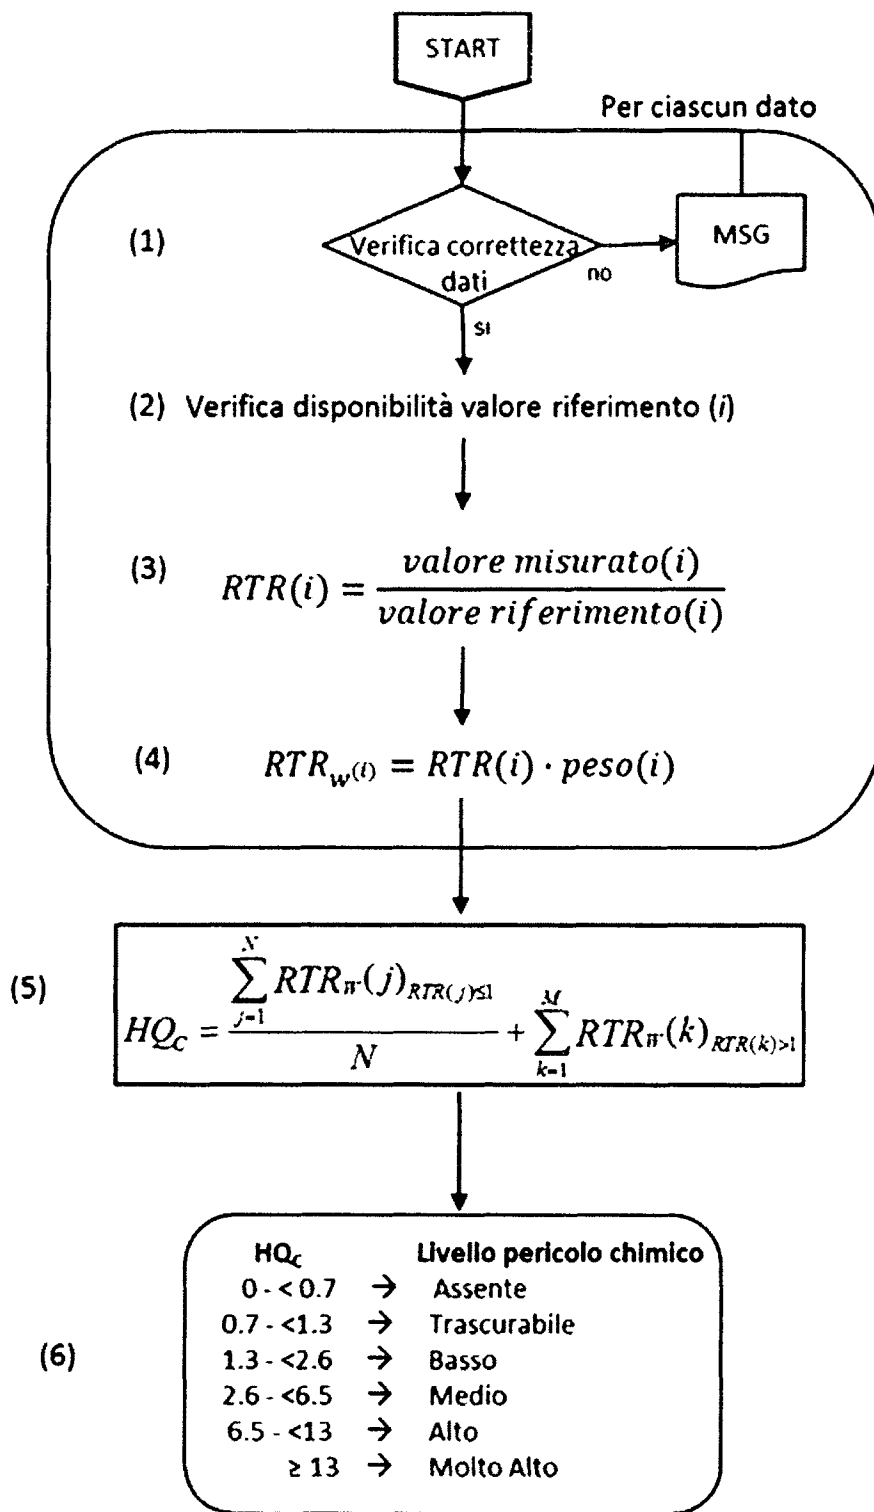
START

Per ciascun dato

(1) Verifica correttezza dati

no

MSG

sì

(2) Verifica disponibilità valore riferimento ($i$)

(3) $RTR(i) = \frac{valore\ misurato(i)}{valore\ riferimento(i)}$

(4) $RTR_{w(i)} = RTR(i) \cdot peso(i)$

(5) $HQ_C = \frac{\sum_{j=1}^{N} RTR_W(j)_{RTR(j)\leq 1}}{N} + \sum_{k=1}^{M} RTR_W(k)_{RTR(k)>1}$

(6)

| $HQ_C$ | | Livello pericolo chimico |
|---|---|---|
| 0 - < 0.7 | → | Assente |
| 0.7 - <1.3 | → | Trascurabile |
| 1.3 - <2.6 | → | Basso |
| 2.6 - <6.5 | → | Medio |
| 6.5 - <13 | → | Alto |
| ≥ 13 | → | Molto Alto |